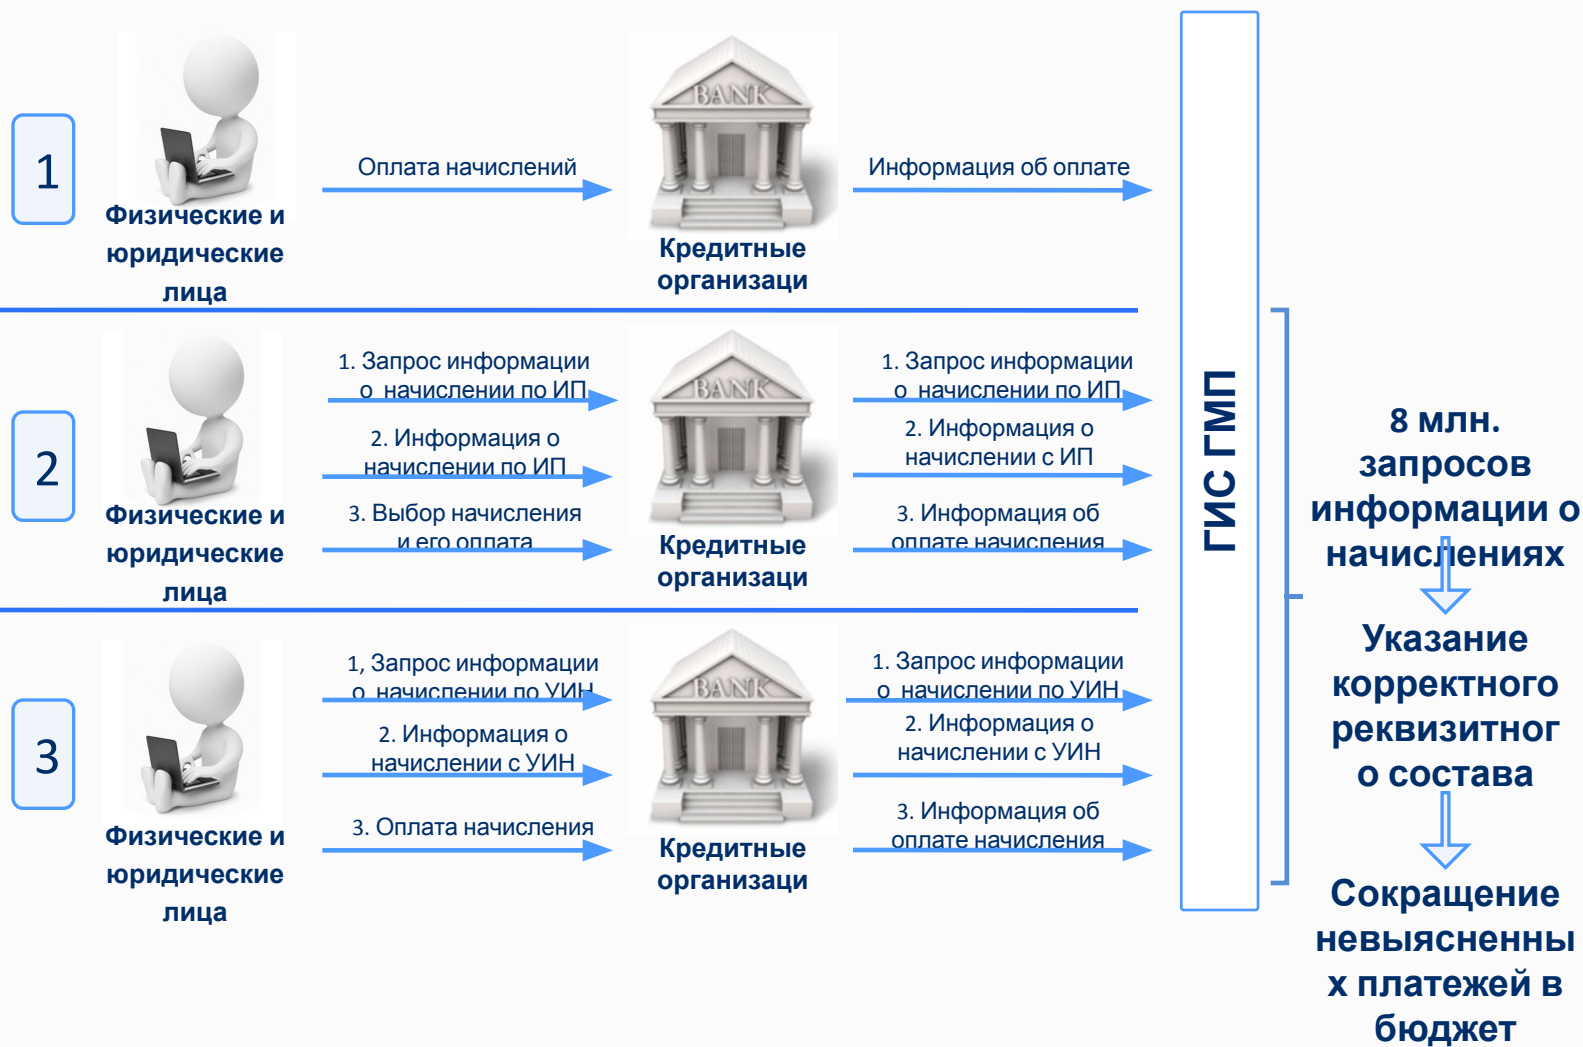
1

Физические и юридические лица

Оплата начислений

BANK

Кредитные организаци

Информация об оплате

2

Физические и юридические лица

1. Запрос информации о начислении по ИП

2. Информация о начислении по ИП

3. Выбор начисления и его оплата

BANK

Кредитные организаци

1. Запрос информации о начислении по ИП

2. Информация о начислении с ИП

3. Информация об оплате начисления

3

Физические и юридические лица

1, Запрос информации о начислении по УИН

2. Информация о начислении с УИН

3. Оплата начисления

BANK

Кредитные организаци

1. Запрос информации о начислении по УИН

2. Информация о начислении с УИН

3. Информация об оплате начисления

ГИС ГМП

8 млн. запросов информации о начислениях

Указание корректного реквизитного состава

Сокращение невыясненных платежей в бюджет